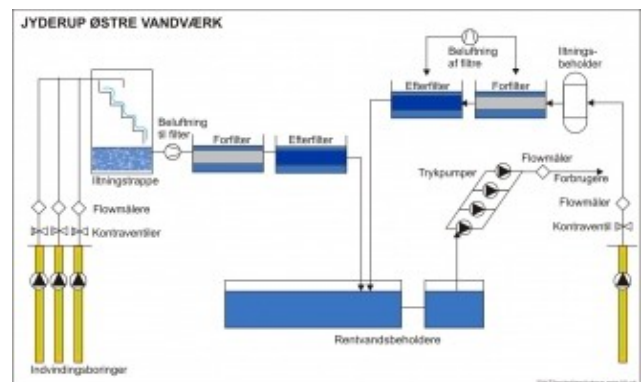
JYDERUP ØSTRE VANDVÆRK

Beluftning af filtre

Iltningsbeholder

Efterfilter

Forfilter

Beluftning til filter

Forfilter

Efterfilter

Iltningstrappe

Trykpumper

Flowmåler

Forbrugere

Flowmålere

Kontraventiler

Flowmåler

Kontraventil

Rentvandsbeholdere

Indvindingsboringer

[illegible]